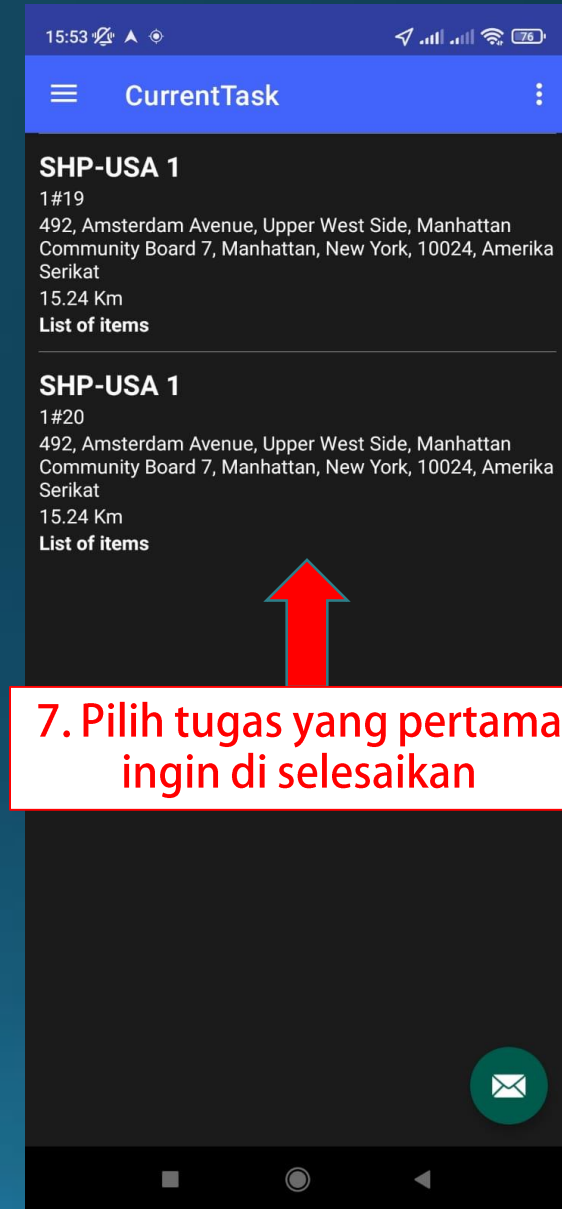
15:53 76

CurrentTask

SHP-USA 1
1#19
492, Amsterdam Avenue, Upper West Side, Manhattan Community Board 7, Manhattan, New York, 10024, Amerika Serikat
15.24 Km
List of items

SHP-USA 1
1#20
492, Amsterdam Avenue, Upper West Side, Manhattan Community Board 7, Manhattan, New York, 10024, Amerika Serikat
15.24 Km
List of items

7. Pilih tugas yang pertama ingin di selesaikan